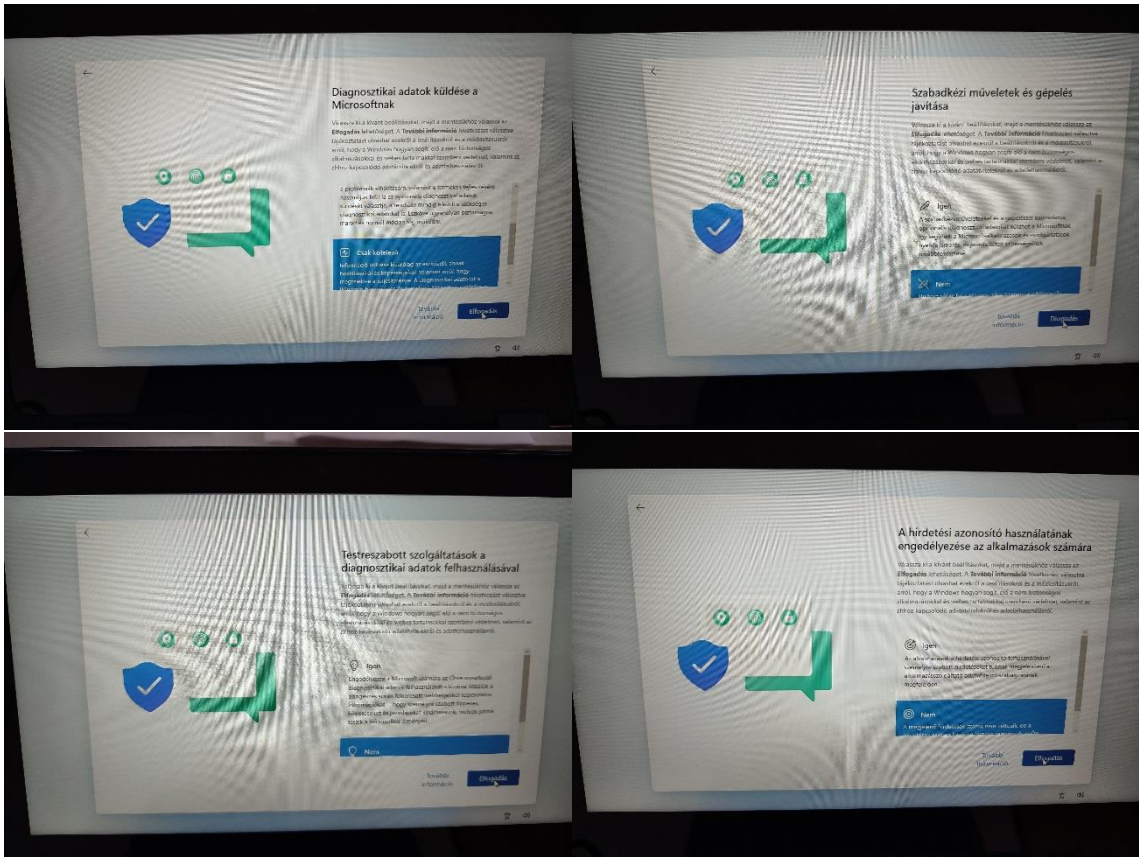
Diagnosztikai adatok küldése a Microsoftnak

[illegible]

Csak kötelező

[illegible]

További információ

Elfogadás

Szabadkézi műveletek és gépelés javítása

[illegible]

Igen

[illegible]

Nem

További információ

Elfogadás

Testreszabott szolgáltatások a diagnosztikai adatok felhasználásával

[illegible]

Igen

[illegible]

Nem

További információ

Elfogadás

A hirdetési azonosító használatának engedélyezése az alkalmazások számára

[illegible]

Igen

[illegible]

Nem

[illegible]

További információ

Elfogadás